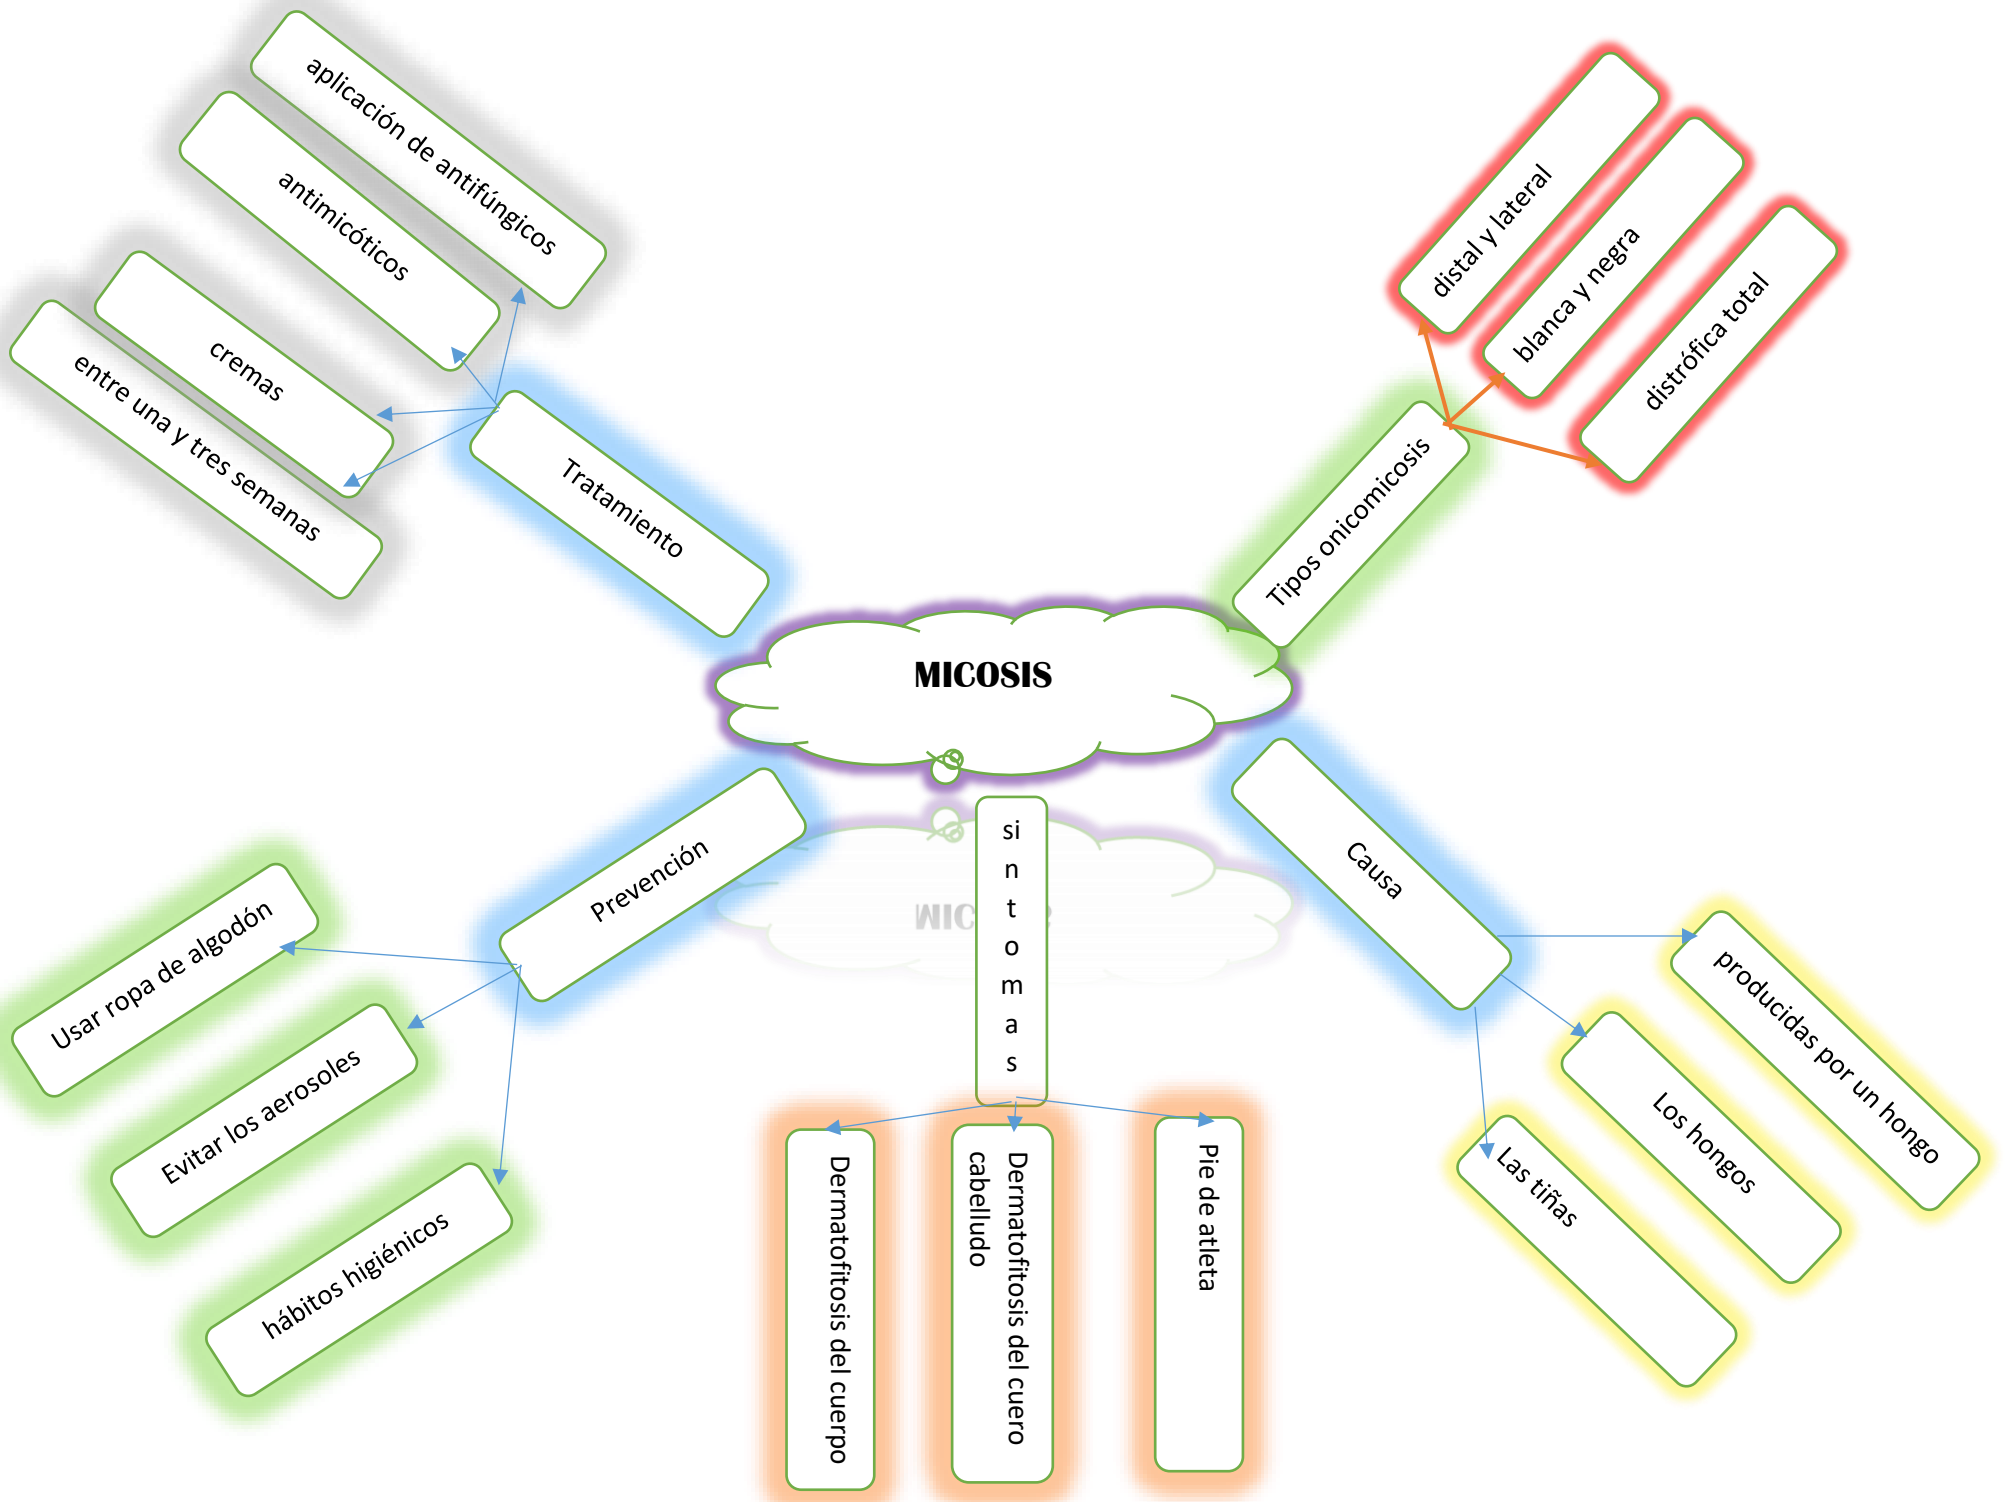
MICOSIS

Tratamiento

aplicación de antifúngicos

antimicóticos

cremas

entre una y tres semanas

Tipos onicomicosis

distal y lateral

blanca y negra

distrófica total

Prevención

Usar ropa de algodón

Evitar los aerosoles

hábitos higiénicos

si n t o m a s

Dermatofitosis del cuerpo

Dermatofitosis del cuero cabelludo

Pie de atleta

Causa

producidas por un hongo

Los hongos

Las tiñas